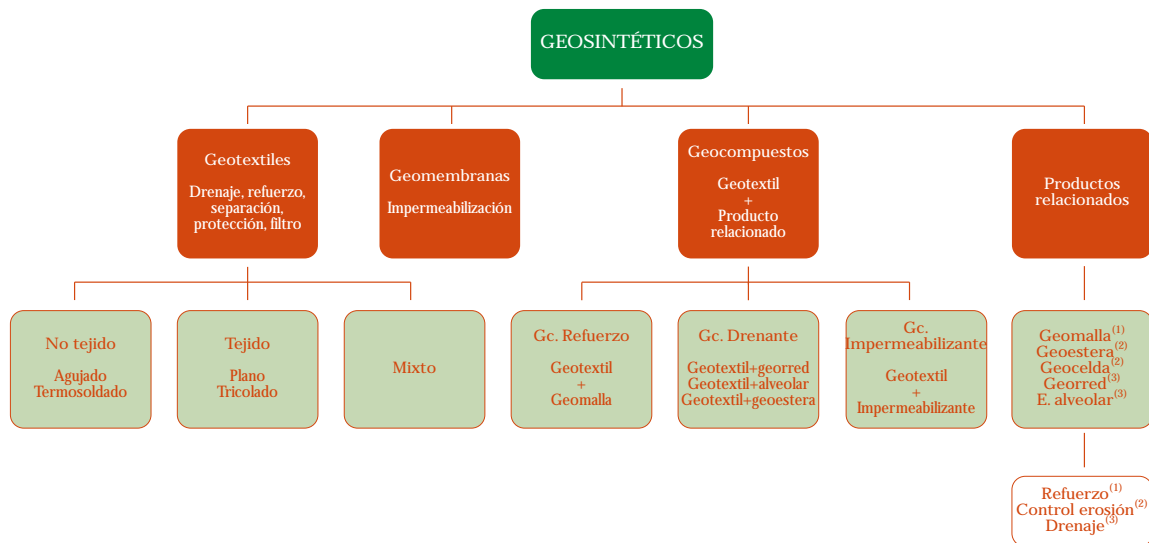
GEOSINTÉTICOS

Geotextiles

Drenaje, refuerzo, separación, protección, filtro

Geomembranas

Impermeabilización

Geocompuestos

Geotextil
+
Producto relacionado

Productos relacionados

No tejido

Agujado
Termosoldado

Tejido

Plano
Tricolado

Mixto

Gc. Refuerzo

Geotextil
+
Geomalla

Gc. Drenante

Geotextil+georred
Geotextil+alveolar
Geotextil+geoestera

Gc. Impermeabilizante

Geotextil
+
Impermeabilizante

Geomalla$^{(1)}$
Geoestera$^{(2)}$
Geocelda$^{(2)}$
Georred$^{(3)}$
E. alveolar$^{(3)}$

Refuerzo$^{(1)}$
Control erosión$^{(2)}$
Drenaje$^{(3)}$